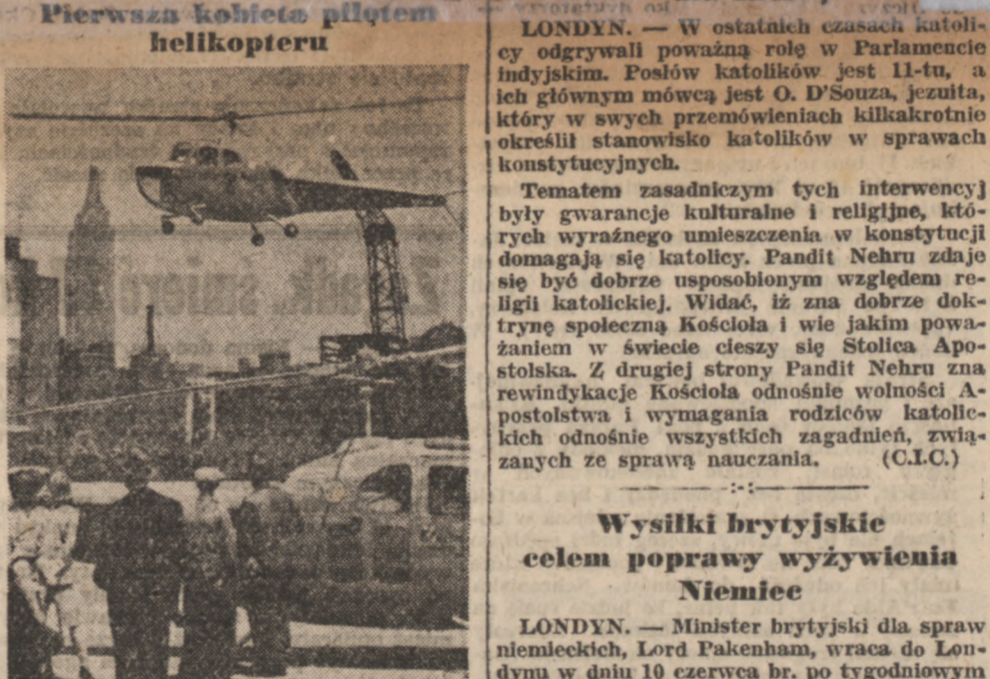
Pierwsza kobieta pilotem helikopteru

LONDYN. — W ostatnich czasach katolicy odgrywali poważną rolę w Parlamencie indyjskim. Posłów katolików jest 11-tu, a ich głównym mówcą jest O. D'Souza, jezuita, który w swych przemówieniach kilkakrotnie określił stanowisko katolików w sprawach konstytucyjnych.

Tematem zasadniczym tych interwencyj były gwarancje kulturalne i religijne, których wyraźnego umieszczenia w konstytucji domagają się katolicy. Pandit Nehru zdaje się być dobrze usposobionym względem religii katolickiej. Widać, iż zna dobrze doktrynę społeczną Kościoła i wie jakim poważaniem w świecie cieszy się Stolica Apostolska. Z drugiej strony Pandit Nehru zna rewindykacje Kościoła odnośnie wolności Apostolstwa i wymagania rodziców katolickich odnośnie wszystkich zagadnień, związanych ze sprawą nauczania. (C.I.C.)

Wysiłki brytyjskie celem poprawy wyżywienia Niemiec

LONDYN. — Minister brytyjski dla spraw niemieckich, Lord Pakenham, wraca do Londynu w dniu 10 czerwca br. po tygodniowym